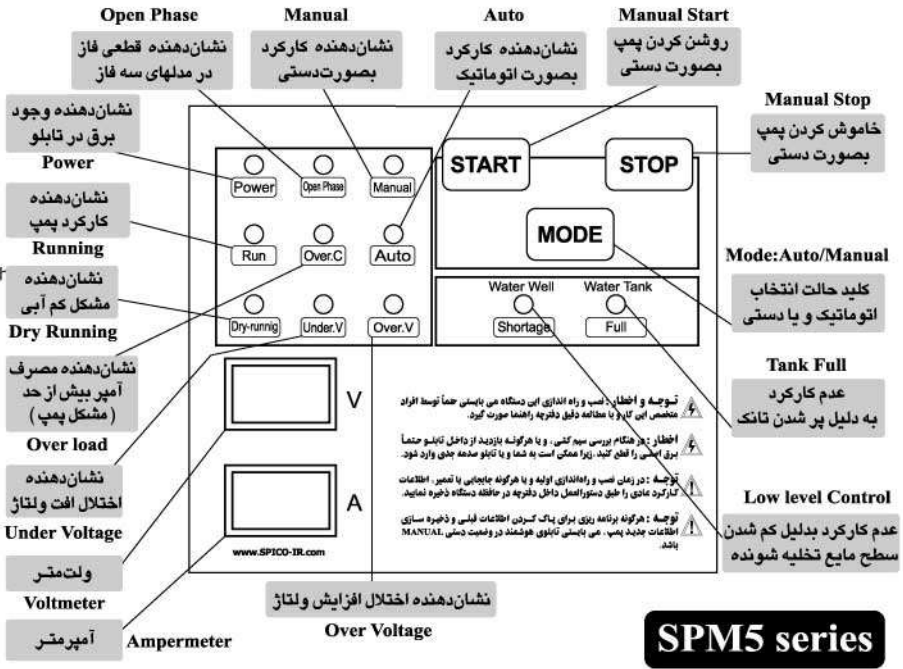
Open Phase
نشان‌دهنده قطعی فاز در مدلهای سه فاز

Manual
نشان‌دهنده کارکرد بصورت‌دستی

Auto
نشان‌دهنده کارکرد بصورت اتوماتیک

Manual Start
روشن کردن پمپ بصورت دستی

Manual Stop
خاموش کردن پمپ بصورت دستی

نشان‌دهنده وجود برق در تابلو
Power

نشان‌دهنده کارکرد پمپ
Running

نشان‌دهنده مشکل کم آبی
Dry Running

نشان‌دهنده مصرف آمپر بیش از حد ( مشکل پمپ )
Over load

نشان‌دهنده اختلال افت ولتاژ
Under Voltage

ولت‌متر
Voltmeter

آمپرمتر
Ampermeter

Power
Open Phase
Manual
Run
Over.C
Auto
Dry-runnig
Under.V
Over.V

START
STOP
MODE

Water Well
Water Tank
Shortage
Full

V
A

توجـه و اخطار : نصب و راه اندازی این دستگاه می بایستی حتماً توسط افراد متخصص این کار و با مطالعه دقیق دفترچه راهنما صورت گیرد.

اخطار : هر هنگام بررسی سیم کشی ، و یا هرگونه بازدید از داخل تابلو حتماً برق اصلی را قطع کنید ، زیرا ممکن است به شما و یا تابلو صدمه جدی وارد شود.

توجـه : در زمان نصب و راه‌اندازی اولیه و یا هرگونه جابجایی یا تعمیر ، اطلاعات کارکرد عادی را طبق دستورالعمل داخل دفترچه در حافظه دستگاه ذخیره نمایید.

توجـه : هرگونه برنامه ریزی برای پاک کردن اطلاعات قبلی و ذخیره سازی اطلاعات جدید پمپ ، می بایستی تابلوی هوشمند در وضعیت دستی MANUAL باشد.

www.SPICO-IR.com

Mode:Auto/Manual
کلید حالت انتخاب اتوماتیک و یا دستی

Tank Full
عدم کارکرد به دلیل پر شدن تانک

Low level Control
عدم کارکرد بدلیل کم شدن سطح مایع تخلیه شونده

نشان‌دهنده اختلال افزایش ولتاژ
Over Voltage

SPM5 series